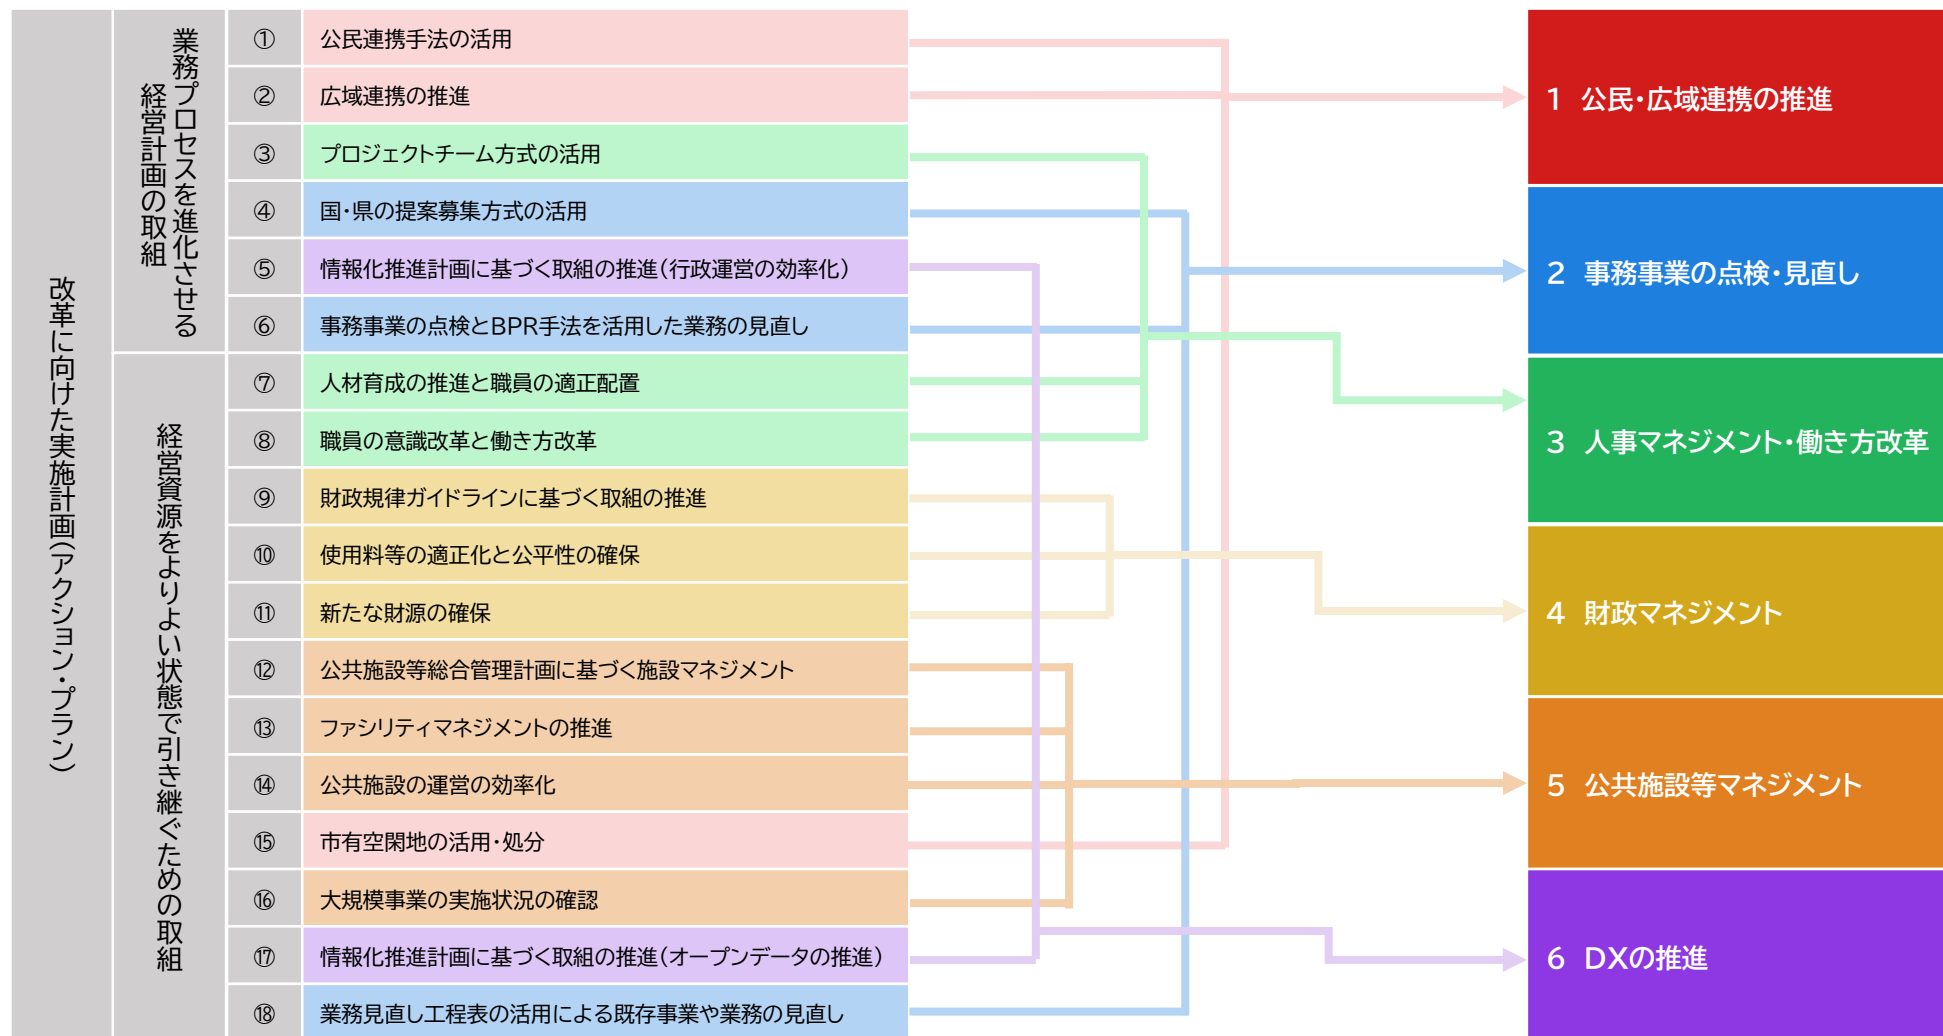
改革に向けた実施計画(アクション・プラン)

業務プロセスを進化させる経営計画の取組

① 公民連携手法の活用
② 広域連携の推進
③ プロジェクトチーム方式の活用
④ 国・県の提案募集方式の活用
⑤ 情報化推進計画に基づく取組の推進(行政運営の効率化)
⑥ 事務事業の点検とBPR手法を活用した業務の見直し

経営資源をよりよい状態で引き継ぐための取組

⑦ 人材育成の推進と職員の適正配置
⑧ 職員の意識改革と働き方改革
⑨ 財政規律ガイドラインに基づく取組の推進
⑩ 使用料等の適正化と公平性の確保
⑪ 新たな財源の確保
⑫ 公共施設等総合管理計画に基づく施設マネジメント
⑬ ファシリティマネジメントの推進
⑭ 公共施設の運営の効率化
⑮ 市有空閑地の活用・処分
⑯ 大規模事業の実施状況の確認
⑰ 情報化推進計画に基づく取組の推進(オープンデータの推進)
⑱ 業務見直し工程表の活用による既存事業や業務の見直し

1 公民・広域連携の推進
2 事務事業の点検・見直し
3 人事マネジメント・働き方改革
4 財政マネジメント
5 公共施設等マネジメント
6 DXの推進